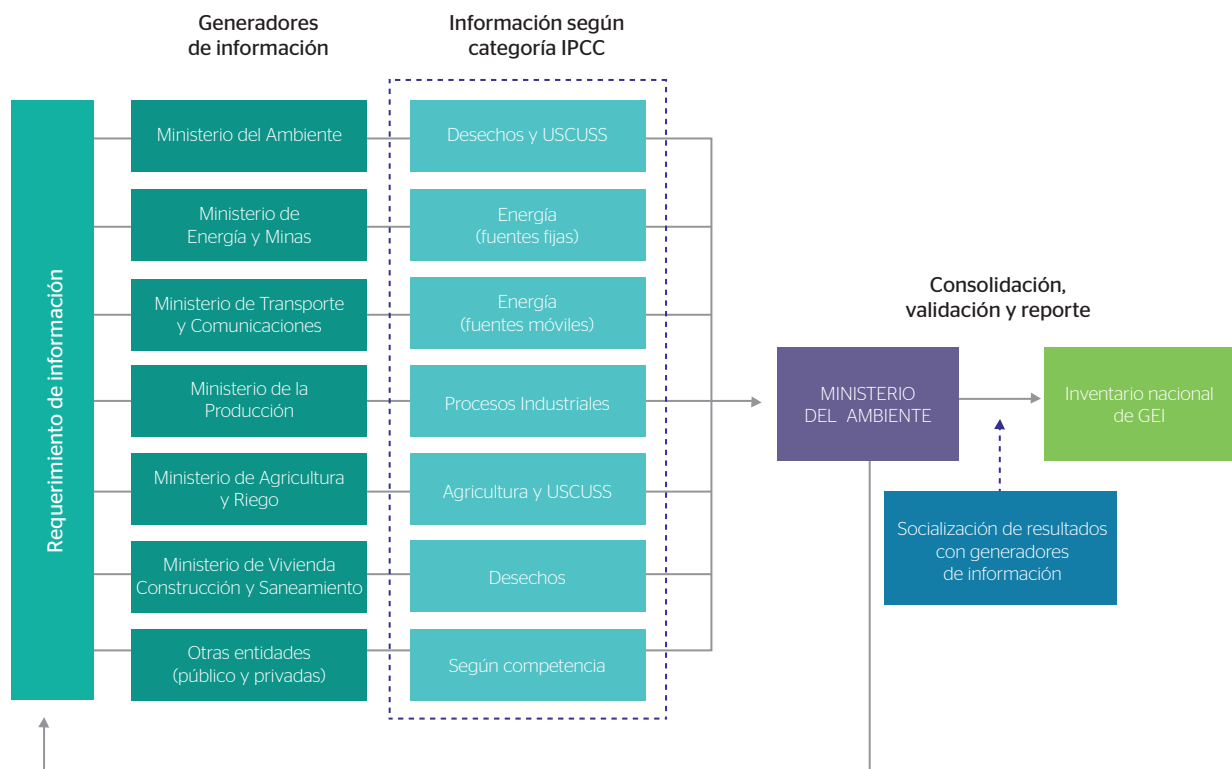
Generadores de información

Información según categoría IPCC

Requerimiento de información

Ministerio del Ambiente

Desechos y USCUSS

Ministerio de Energía y Minas

Energía (fuentes fijas)

Ministerio de Transporte y Comunicaciones

Energía (fuentes móviles)

Ministerio de la Producción

Procesos Industriales

Ministerio de Agricultura y Riego

Agricultura y USCUSS

Ministerio de Vivienda Construcción y Saneamiento

Desechos

Otras entidades (público y privadas)

Según competencia

Consolidación, validación y reporte

MINISTERIO DEL AMBIENTE

Inventario nacional de GEI

Socialización de resultados con generadores de información